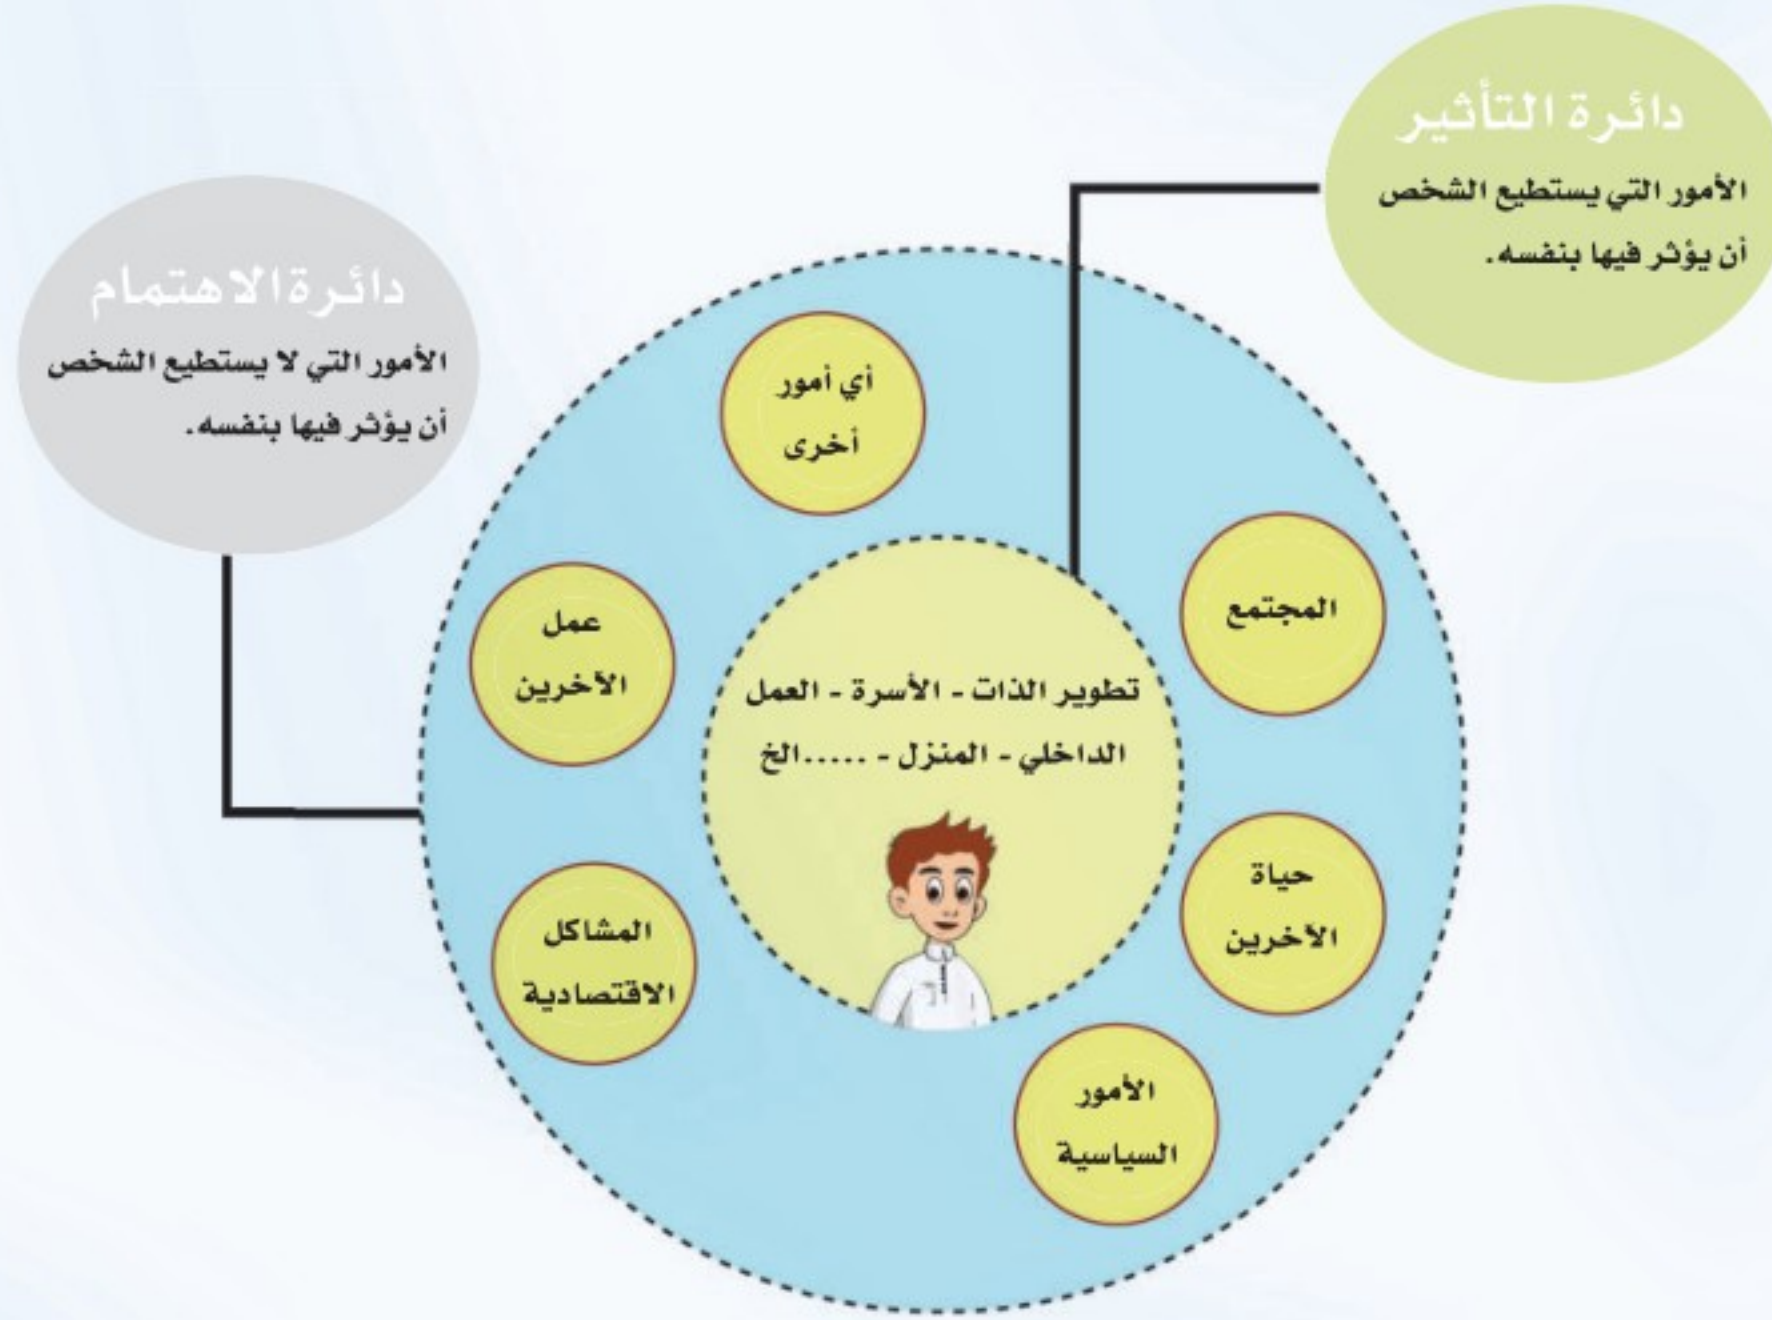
دائرة التأثير
الأمور التي يستطيع الشخص أن يؤثر فيها بنفسه.

دائرة الاهتمام
الأمور التي لا يستطيع الشخص أن يؤثر فيها بنفسه.

أي أمور أخرى

المجتمع

عمل الآخرين

تطوير الذات - الأسرة - العمل الداخلي - المنزل - ......الخ

حياة الآخرين

المشاكل الاقتصادية

الأمور السياسية